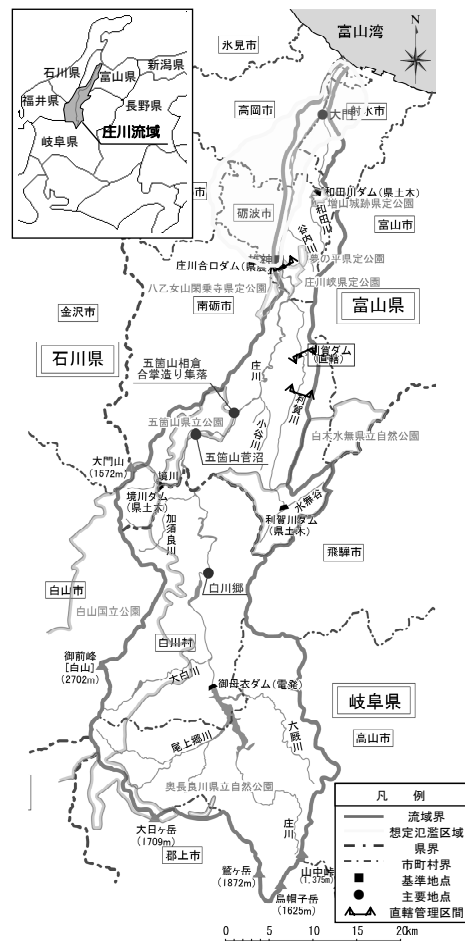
石川県
富山県
新潟県
福井県
長野県
庄川流域
岐阜県

富山湾
N
氷見市
高岡市
大門
射水市
市
和田川ダム（県土木）
砺波市
増山城跡県定公園
和田川
富山市
庄川合口ダム（県営）
夢の平県定公園
ハア女山関乗寺県定公園
庄川峡県定公園
金沢市
南砺市
富山県
石川県
五箇山相倉合掌造り集落
庄川
小牧ダム（関電）
利賀川
五箇山県立公園
小谷川
五箇山菅沼
白木水無県立自然公園
大門山（1572m）
境川
境川ダム（県土木）
水無谷
利賀川ダム（県土木）
加須良川
飛騨市
白川郷
白山市
白山国立公園
白川村
御前峰［白山］（2702m）
大白川
御母衣ダム（電発）
岐阜県
尾上郷川
大黒谷川
高山市
奥長良川県立自然公園
大日ヶ岳（1709m）
郡上市
庄川
鷲ヶ岳（1872m）
山中峠（1375m）
烏帽子岳（1625m）
凡　例
流域界
想定氾濫区域
県界
市町村界
基準地点
主要地点
直轄管理区間
0 5 10 15 20km